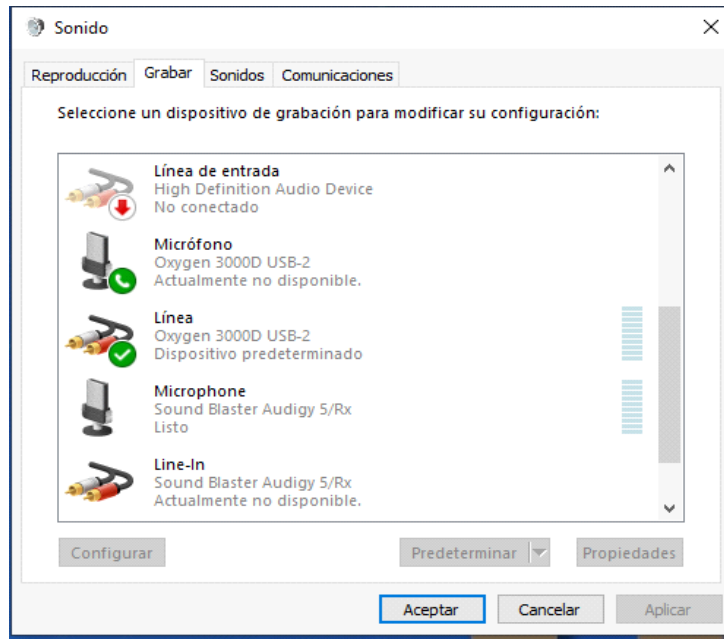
Sonido

Reproducción Grabar Sonidos Comunicaciones

Seleccione un dispositivo de grabación para modificar su configuración:

Línea de entrada
High Definition Audio Device
No conectado

Micrófono
Oxygen 3000D USB-2
Actualmente no disponible.

Línea
Oxygen 3000D USB-2
Dispositivo predeterminado

Microphone
Sound Blaster Audigy 5/Rx
Listo

Line-In
Sound Blaster Audigy 5/Rx
Actualmente no disponible.

Configurar Predeterminar Propiedades

Aceptar Cancelar Aplicar